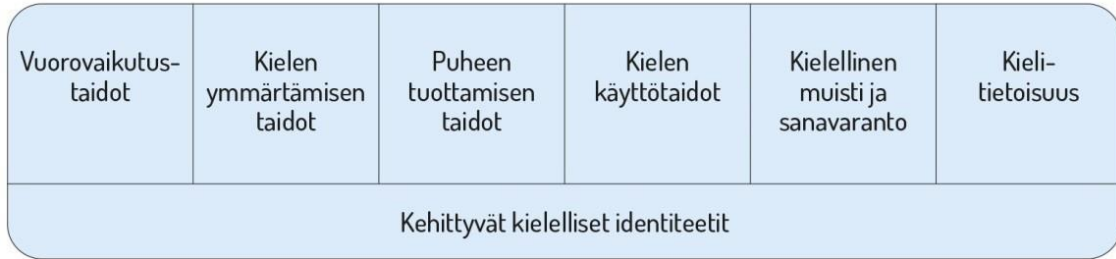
| Vuorovaikutustaidot | Kielen ymmärtämisen taidot | Puheen tuottamisen taidot | Kielen käyttötaidot | Kielellinen muisti ja sanavaranto | Kielitietoisuus |
|---|---|---|---|---|---|
| Kehittyvät kielelliset identiteetit | | | | | |